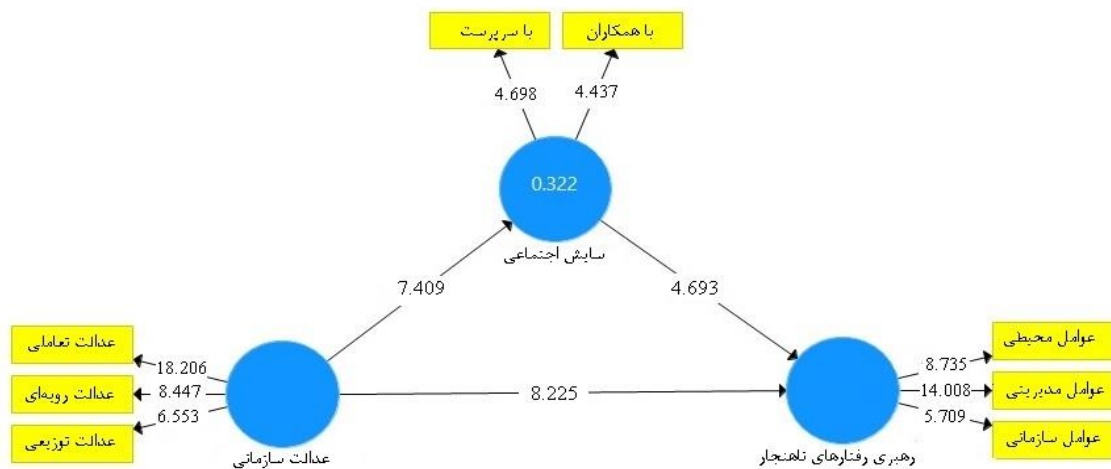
با سرپرست
با همکاران
4.698
4.437
0.322
سایش اجتماعی
7.409
4.693
عدالت تعاملی
18.206
عدالت رویه‌ای
8.447
8.225
عدالت توزیعی
6.553
عدالت سازمانی
8.735
عوامل محیطی
14.008
عوامل مدیریتی
5.709
عوامل سازمانی
رهبری رفتارهای نابهنجار